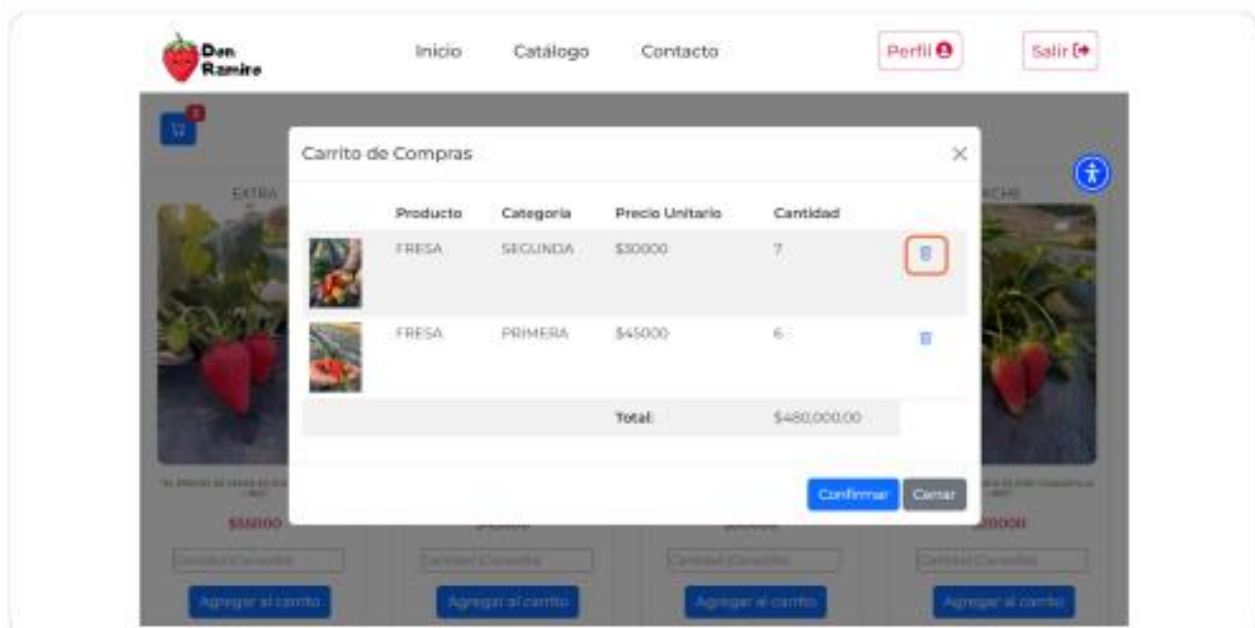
Don Ramiro

Inicio Catálogo Contacto

Perfil

Salir

2

EXTRA

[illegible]CHE

Carrito de Compras

×

| | Producto | Categoria | Precio Unitario | Cantidad | |
|---|---|---|---|---|---|
| | FRESA | SEGUNDA | $30000 | 7 | |
| | FRESA | PRIMERA | $45000 | 6 | |
| | | | Total: | $480,000.00 | |

Confirmar Cerrar

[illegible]

$50000

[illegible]

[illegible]

20000

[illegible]

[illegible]

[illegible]

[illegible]

Agregar al carrito

Agregar al carrito

Agregar al carrito

Agregar al carrito